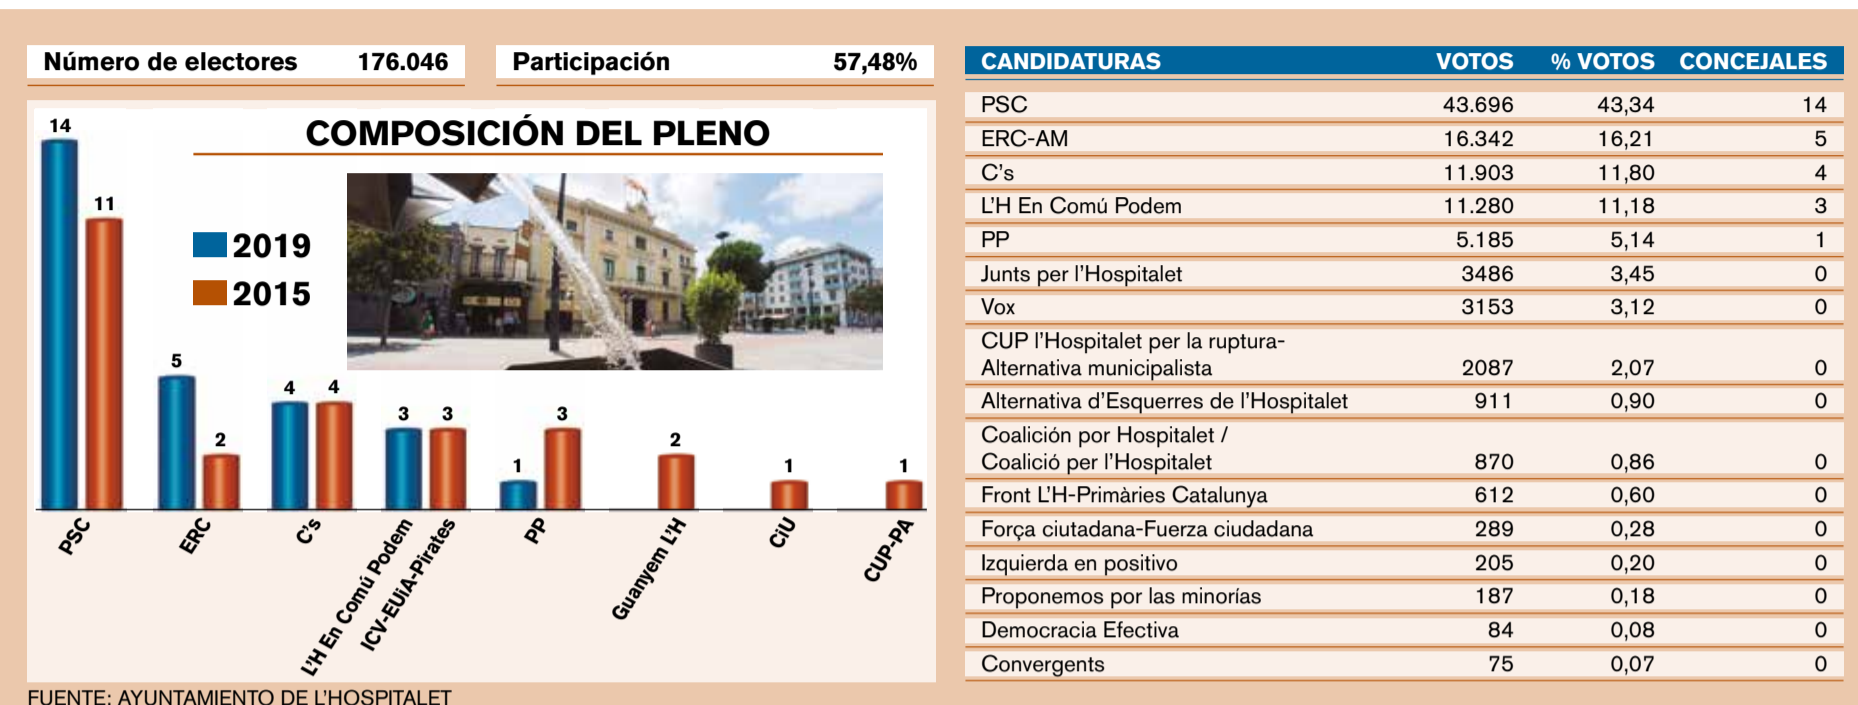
| Número de electores | 176.046 |
|---|---|

| Participación | 57,48% |
|---|---|

COMPOSICIÓN DEL PLENO

2019
2015

14 11 PSC
5 2 ERC
4 4 C's
3 3 L'H En Comú Podem ICV-EUiA-Pirates
1 3 PP
2 Guanyem L'H
1 CiU
1 CUP-PA

| CANDIDATURAS | VOTOS | % VOTOS | CONCEJALES |
|---|---|---|---|
| PSC | 43.696 | 43,34 | 14 |
| ERC-AM | 16.342 | 16,21 | 5 |
| C's | 11.903 | 11,80 | 4 |
| L'H En Comú Podem | 11.280 | 11,18 | 3 |
| PP | 5.185 | 5,14 | 1 |
| Junts per l'Hospitalet | 3486 | 3,45 | 0 |
| Vox | 3153 | 3,12 | 0 |
| CUP l'Hospitalet per la ruptura-Alternativa municipalista | 2087 | 2,07 | 0 |
| Alternativa d'Esquerres de l'Hospitalet | 911 | 0,90 | 0 |
| Coalición por Hospitalet / Coalició per l'Hospitalet | 870 | 0,86 | 0 |
| Front L'H-Primàries Catalunya | 612 | 0,60 | 0 |
| Força ciutadana-Fuerza ciudadana | 289 | 0,28 | 0 |
| Izquierda en positivo | 205 | 0,20 | 0 |
| Proponemos por las minorías | 187 | 0,18 | 0 |
| Democracia Efectiva | 84 | 0,08 | 0 |
| Convergents | 75 | 0,07 | 0 |

FUENTE: AYUNTAMIENTO DE L'HOSPITALET